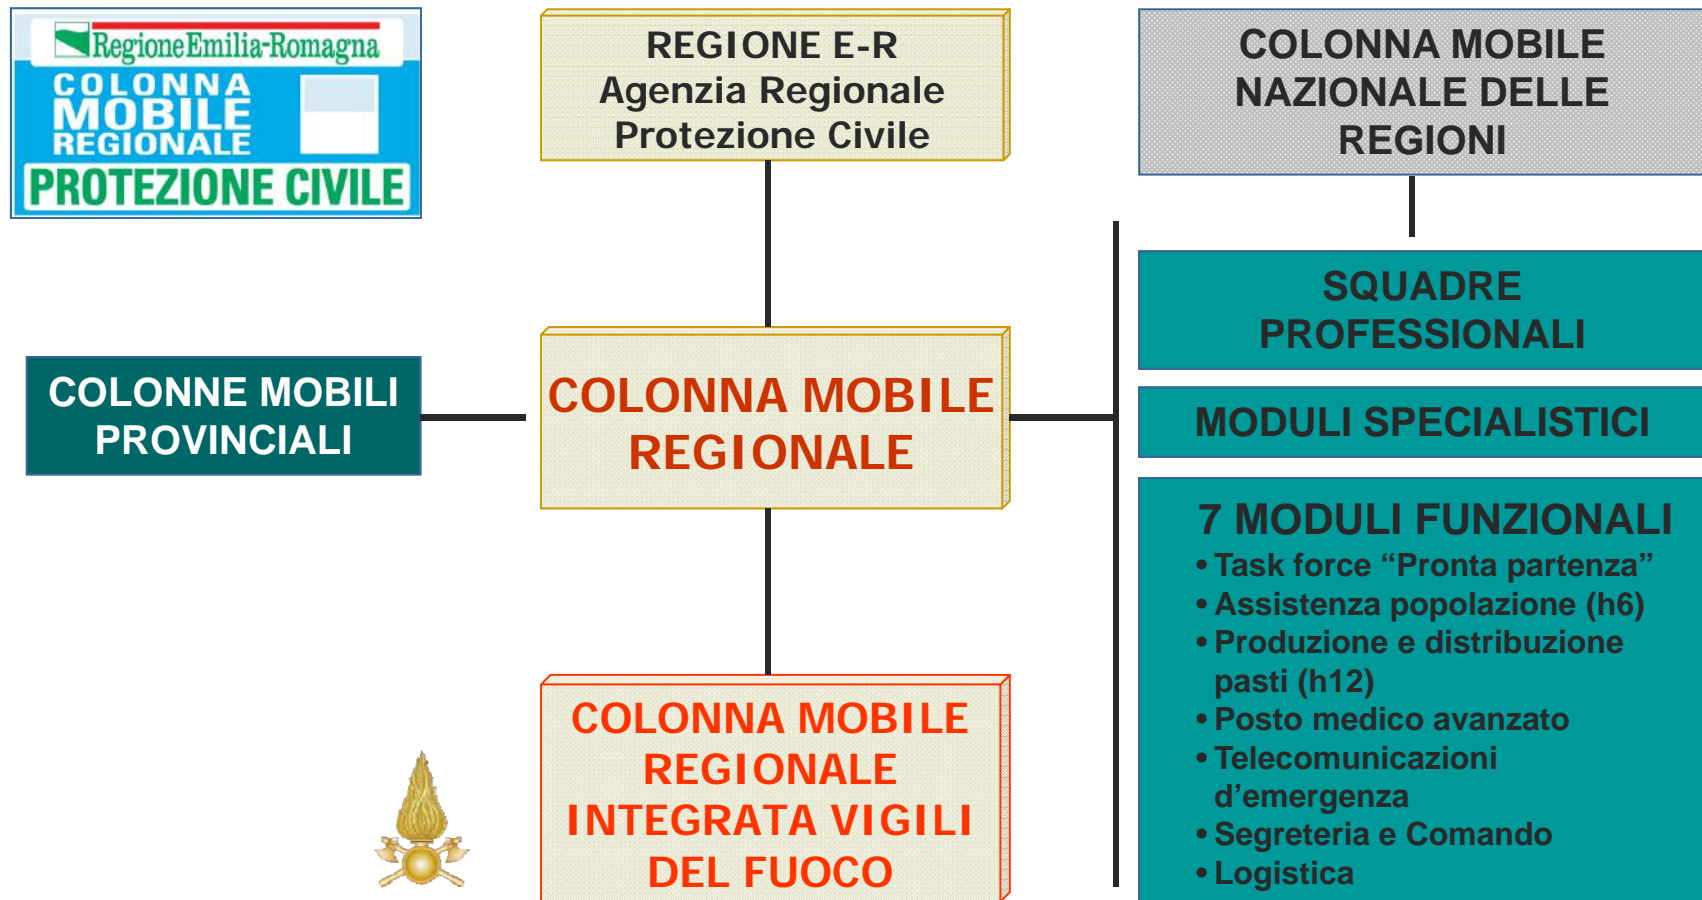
RegioneEmilia-Romagna
COLONNA MOBILE REGIONALE
PROTEZIONE CIVILE

REGIONE E-R
Agenzia Regionale
Protezione Civile

COLONNA MOBILE
NAZIONALE DELLE
REGIONI

SQUADRE
PROFESSIONALI

COLONNE MOBILI
PROVINCIALI

COLONNA MOBILE
REGIONALE

MODULI SPECIALISTICI

7 MODULI FUNZIONALI
• Task force “Pronta partenza”
• Assistenza popolazione (h6)
• Produzione e distribuzione pasti (h12)
• Posto medico avanzato
• Telecomunicazioni d’emergenza
• Segreteria e Comando
• Logistica

COLONNA MOBILE
REGIONALE
INTEGRATA VIGILI
DEL FUOCO